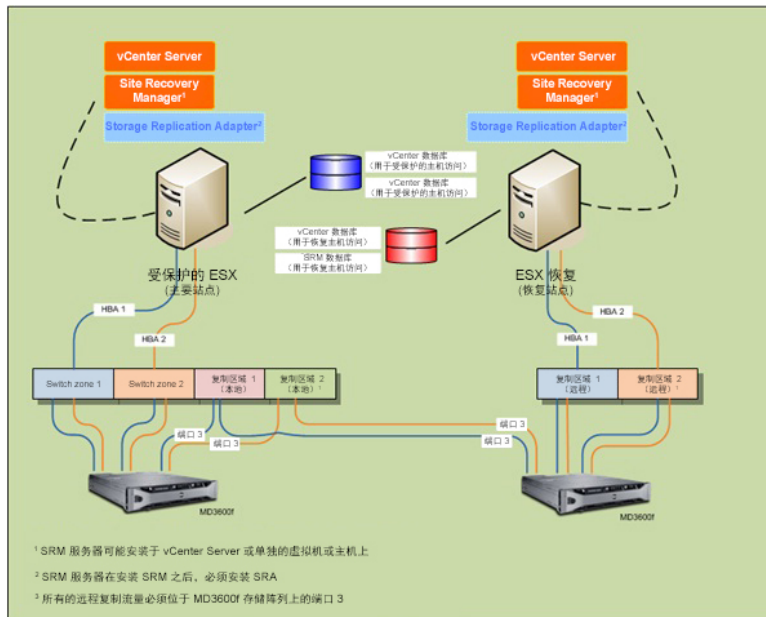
vCenter Server

Site Recovery Manager$^1$

Storage Replication Adapter$^2$

vCenter Server

Site Recovery Manager$^1$

Storage Replication Adapter$^2$

vCenter 数据库
（用于受保护的主机访问）

vCenter 数据库
（用于受保护的主机访问）

vCenter 数据库
（用于恢复主机访问）

SRM 数据库
（用于恢复主机访问）

受保护的 ESX
（主要站点）

ESX 恢复
（恢复站点）

HBA 1

HBA 2

HBA 2

HBA 1

Switch zone 1

Switch zone 2

复制区域 1
（本地）

复制区域 2
（本地）$^3$

复制区域 1
（远程）

复制区域 2
（远程）$^3$

端口 3

端口 3

端口 3

端口 3

MD3600f

MD3600f

$^1$ SRM 服务器可能安装于 vCenter Server 或单独的虚拟机或主机上

$^2$ SRM 服务器在安装 SRM 之后，必须安装 SRA

$^3$ 所有的远程复制流量必须位于 MD3600f 存储阵列上的端口 3